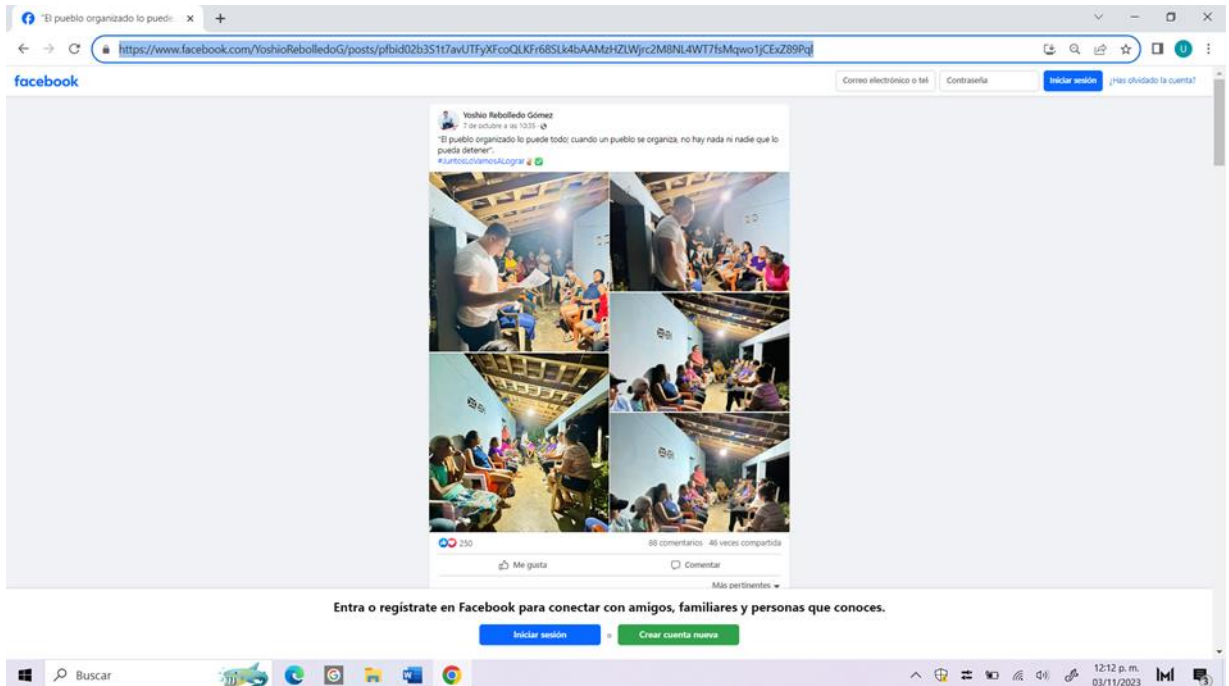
"El pueblo organizado lo puede ×

https://www.facebook.com/YoshioRebolledoG/posts/pfbid02b3S1t7avUTFyXFcoQLKFr68SLk4bAAMzHZLWjrc2M8NL4WT7fsMqwo1jCExZ89Pql

facebook

Correo electrónico o tel

Contraseña

Iniciar sesión

¿Has olvidado la cuenta?

Yoshio Rebolledo Gómez
7 de octubre a las 10:35

"El pueblo organizado lo puede todo; cuando un pueblo se organiza, no hay nada ni nadie que lo pueda detener".
#JuntosLoVamosALograr

250

88 comentarios 46 veces compartida

Me gusta

Comentar

Más pertinentes

Entra o regístrate en Facebook para conectar con amigos, familiares y personas que conoces.

Iniciar sesión

o

Crear cuenta nueva

Buscar

12:12 p. m.
03/11/2023